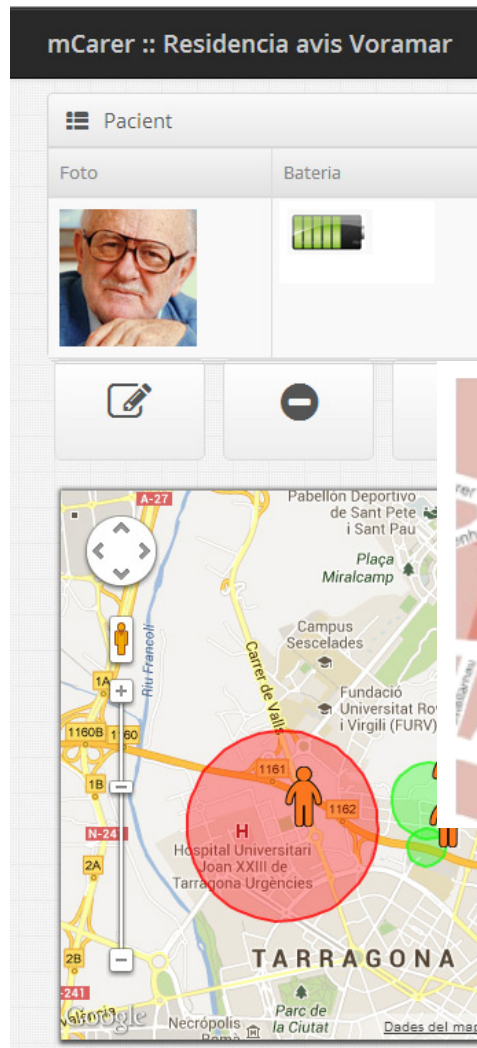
mCarer :: Residencia avis Voramar

Pacient

| Foto | Bateria |
|---|---|
| | |

A-27
Pabellón Deportivo de Sant Pere i Sant Pau
Plaça Miralcamp
Riu Francolí
1A
Campus Sescelades
Carrer de Valls
Fundació Universitat Rovira i Virgili (FURV)
1160B
1160
1161
1162
1B
N-240
H
Hospital Universitari Joan XXIII de Tarragona Urgències
2A
2B
TARRAGONA
241
Google
Necròpolis
Parc de la Ciutat
Dades del map